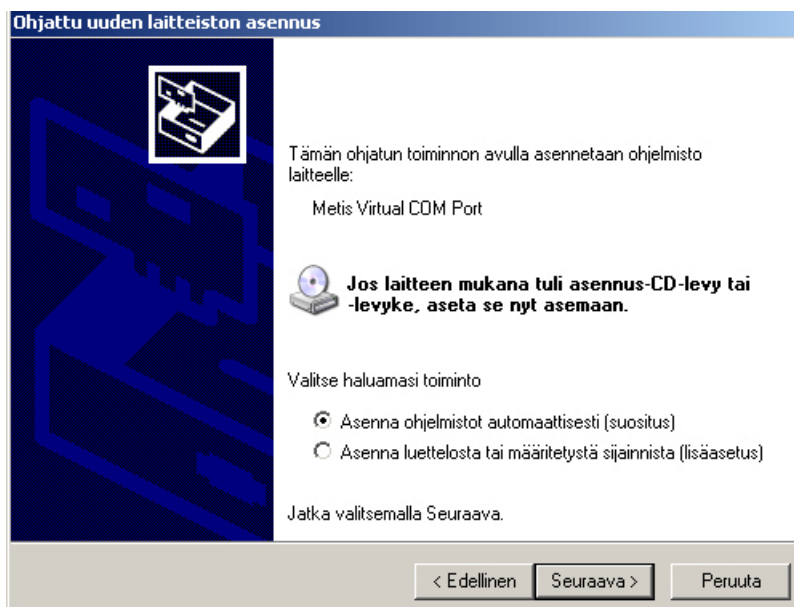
Ohjattu uuden laitteiston asennus

Tämän ohjatun toiminnon avulla asennetaan ohjelmisto laitteelle:

Metis Virtual COM Port

Jos laitteen mukana tuli asennus-CD-levy tai -levyke, aseta se nyt asemaan.

Valitse haluamasi toiminto

Asenna ohjelmistot automaattisesti (suositus)

Asenna luettelosta tai määritetystä sijainnista (lisäasetus)

Jatka valitsemalla Seuraava.

< Edellinen
Seuraava >
Peruuta